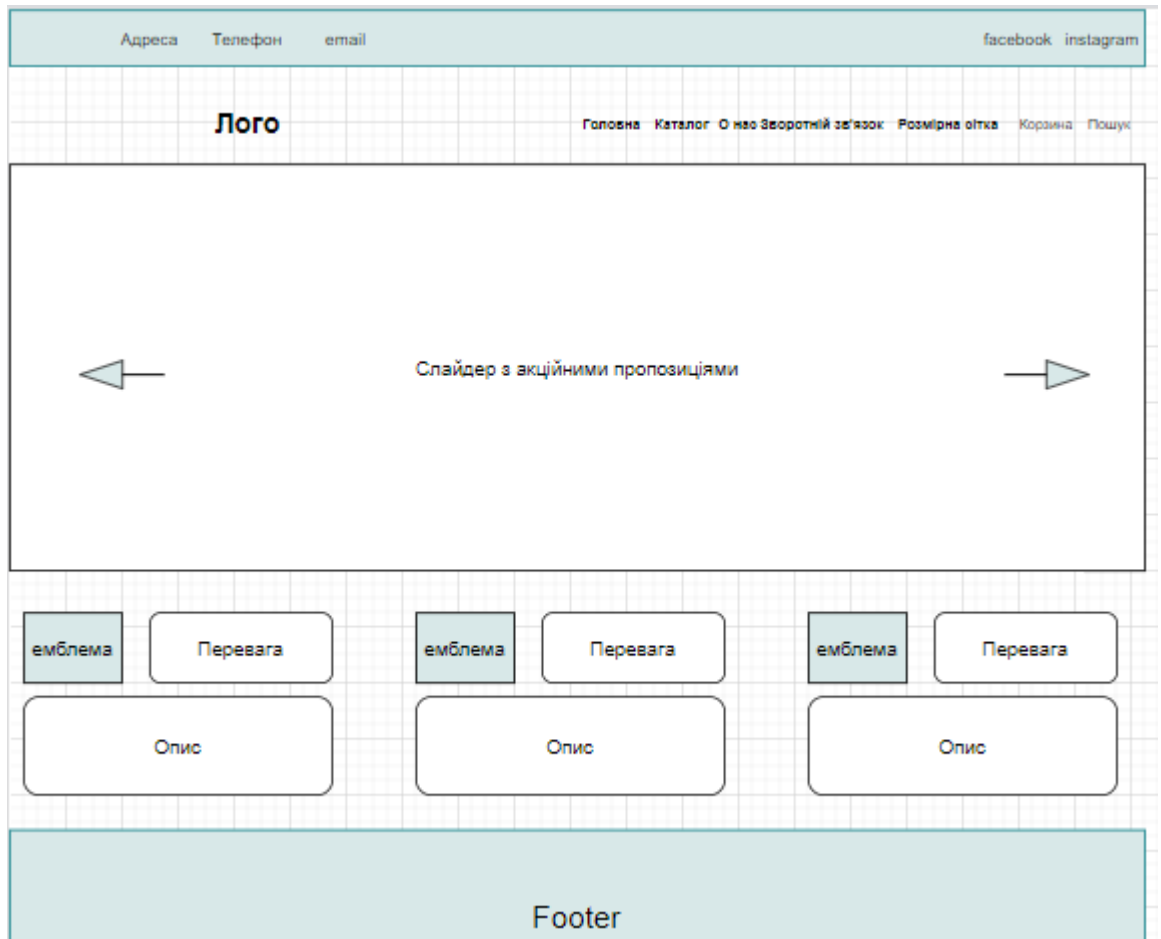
Адреса Телефон email facebook instagram

Лого

Головна Каталог О нас Зворотній зв'язок Розмірна сітка Корзина Пошук

Слайдер з акційними пропозиціями

емблема Перевага
Опис

емблема Перевага
Опис

емблема Перевага
Опис

Footer